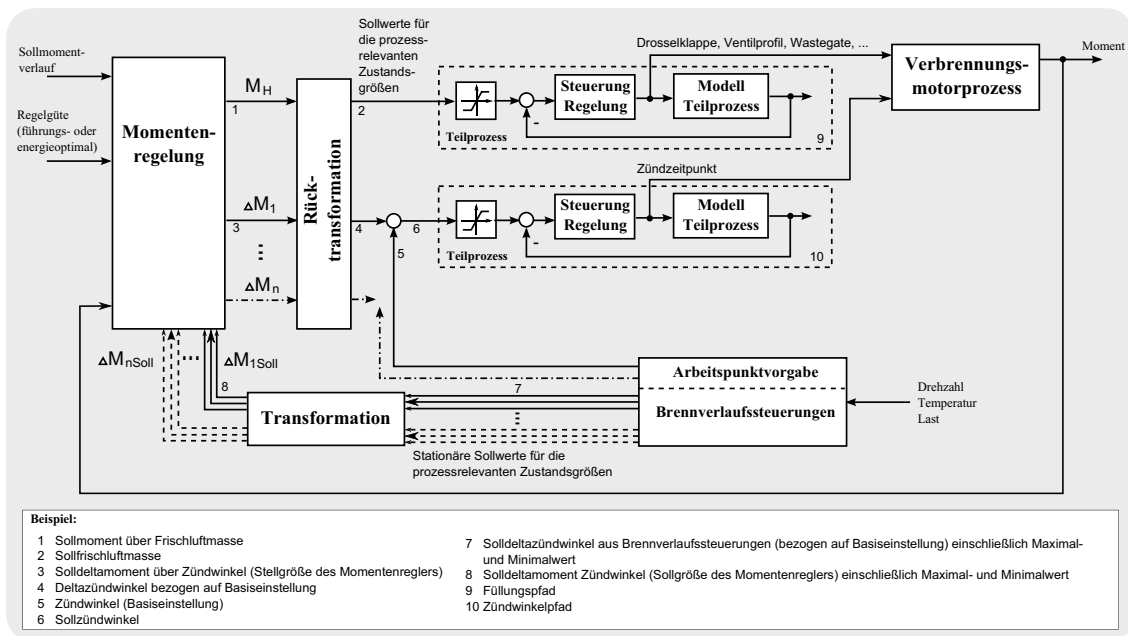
Sollmomentverlauf

Regelgüte (führungs- oder energieoptimal)

Momentenregelung

$M_H$

1

$\Delta M_1$

3

⋮

$\Delta M_n$

Rücktransformation

Sollwerte für die prozessrelevanten Zustandsgrößen

2

4

5

6

Drosselklappe, Ventilprofil, Wastegate, ...

Steuerung Regelung

Modell Teilprozess

Teilprozess

-

9

Zündzeitpunkt

Steuerung Regelung

Modell Teilprozess

Teilprozess

-

10

Verbrennungsmotorprozess

Moment

$\Delta M_{nSoll}$

...

$\Delta M_{1Soll}$

8

Transformation

7

⋮

Arbeitspunktvorgabe

Brennverlaufssteuerungen

Drehzahl
Temperatur
Last

Stationäre Sollwerte für die prozessrelevanten Zustandsgrößen

Beispiel:

1 Sollmoment über Frischluftmasse
2 Sollfrischluftmasse
3 Solldeltamoment über Zündwinkel (Stellgröße des Momentenreglers)
4 Deltazündwinkel bezogen auf Basiseinstellung
5 Zündwinkel (Basiseinstellung)
6 Sollzündwinkel

7 Solldeltazündwinkel aus Brennverlaufssteuerungen (bezogen auf Basiseinstellung) einschließlich Maximal- und Minimalwert
8 Solldeltamoment Zündwinkel (Sollgröße des Momentenreglers) einschließlich Maximal- und Minimalwert
9 Füllungspfad
10 Zündwinkelpfad